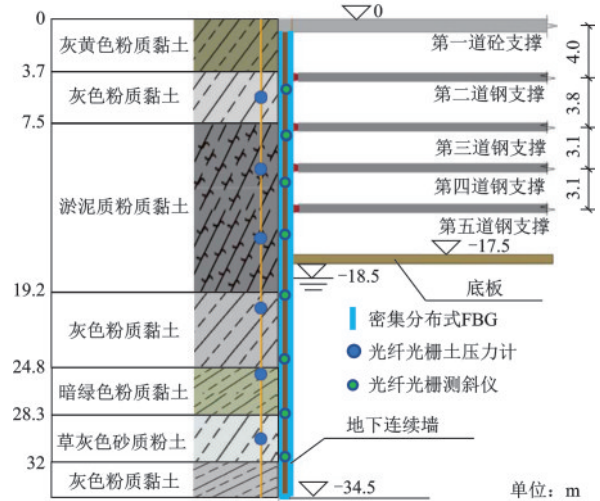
0
灰黄色粉质黏土
3.7
灰色粉质黏土
7.5
淤泥质粉质黏土
19.2
灰色粉质黏土
24.8
暗绿色粉质黏土
28.3
草灰色砂质粉土
32
灰色粉质黏土

0
第一道砼支撑
第二道钢支撑
第三道钢支撑
第四道钢支撑
第五道钢支撑
−17.5
−18.5
底板

4.0
3.8
3.1
3.1

密集分布式FBG
光纤光栅土压力计
光纤光栅测斜仪
地下连续墙
−34.5
单位：m